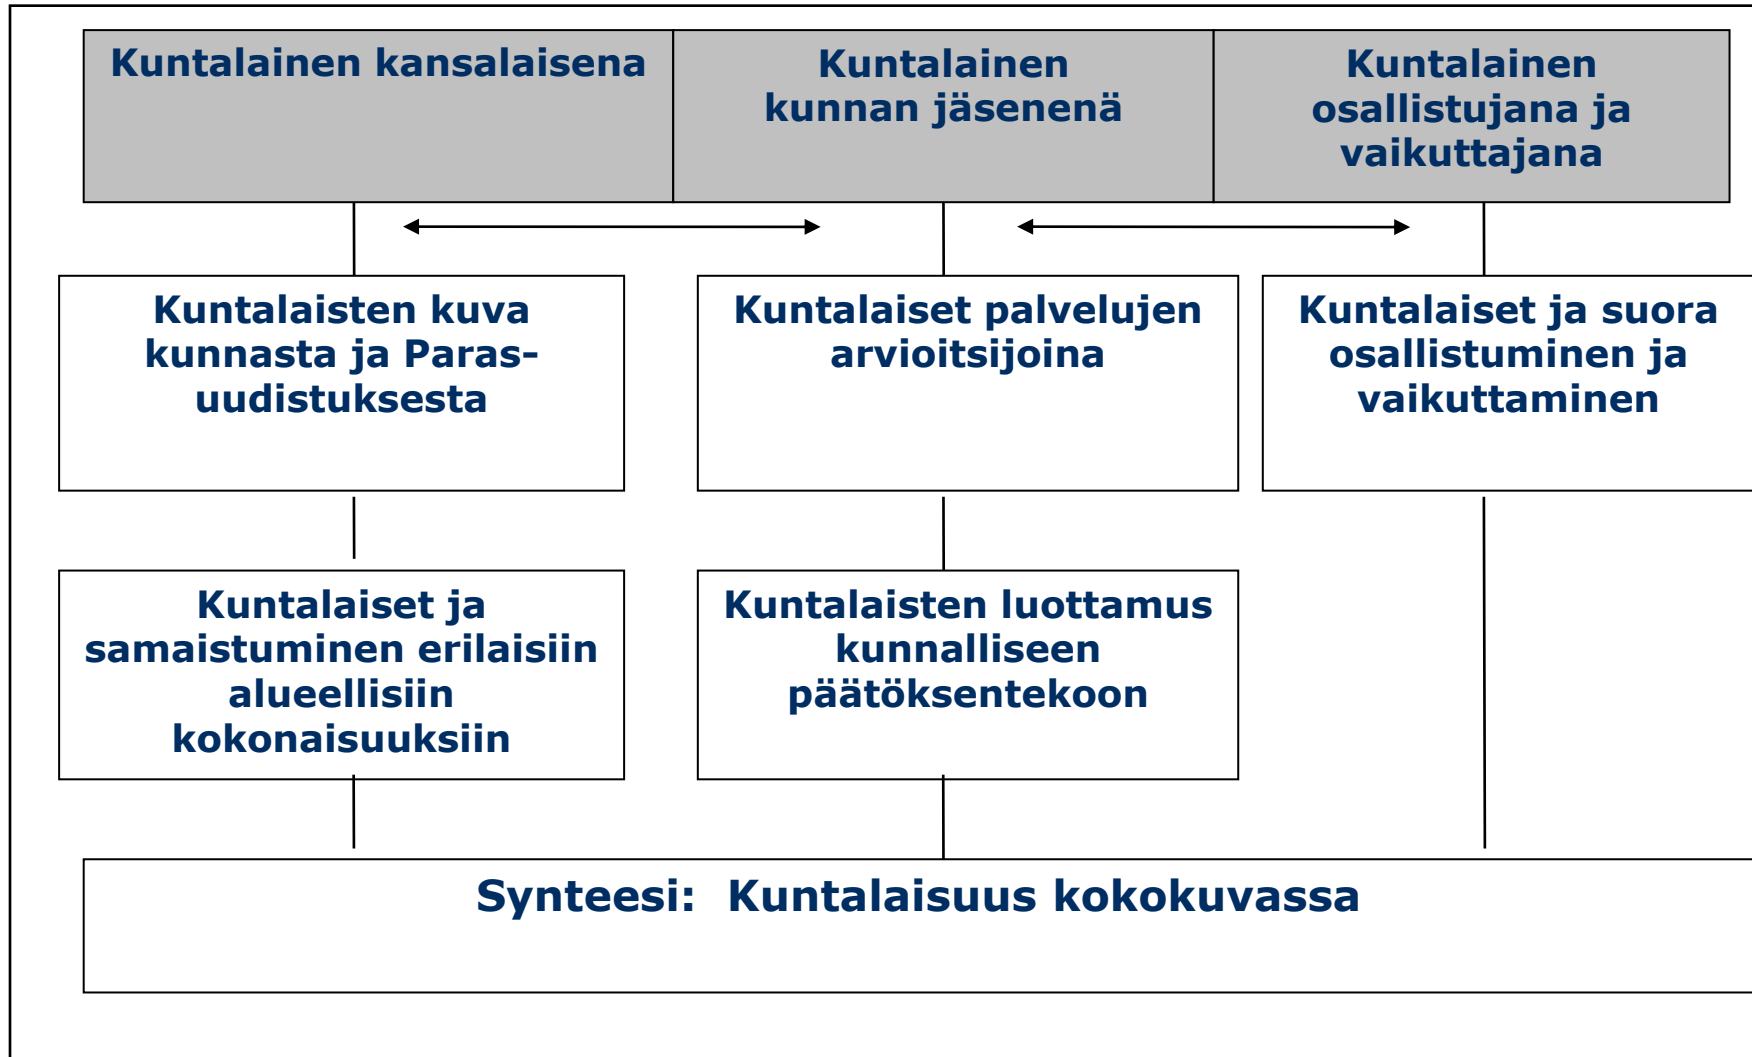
Kuntalainen kansalaisena

Kuntalainen kunnan jäsenenä

Kuntalainen osallistujana ja vaikuttajana

Kuntalaisten kuva kunnasta ja Paras-uudistuksesta

Kuntalaiset palvelujen arvioitsijoina

Kuntalaiset ja suora osallistuminen ja vaikuttaminen

Kuntalaiset ja samaistuminen erilaisiin alueellisiin kokonaisuuksiin

Kuntalaisten luottamus kunnalliseen päätöksentekoon

Synteesi: Kuntalaisuus kokokuvassa